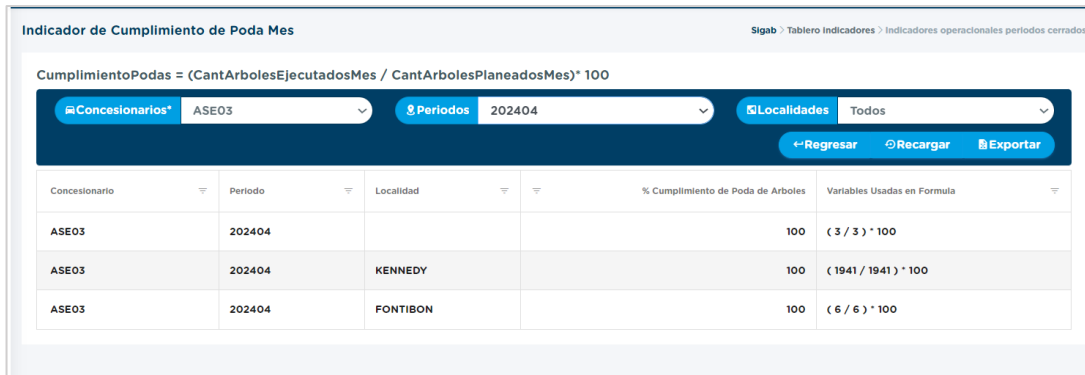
Indicador de Cumplimiento de Poda Mes

Sigab > Tablero Indicadores > Indicadores operacionales periodos cerrados

CumplimientoPodas = (CantArbolesEjecutadosMes / CantArbolesPlaneadosMes)* 100

Concesionarios* ASE03

Periodos 202404

Localidades Todos

Regresar Recargar Exportar

| Concesionario | Periodo | Localidad | % Cumplimiento de Poda de Arboles | Variables Usadas en Formula |
|---|---|---|---|---|
| ASE03 | 202404 | | 100 | ( 3 / 3 ) * 100 |
| ASE03 | 202404 | KENNEDY | 100 | ( 1941 / 1941 ) * 100 |
| ASE03 | 202404 | FONTIBON | 100 | ( 6 / 6 ) * 100 |